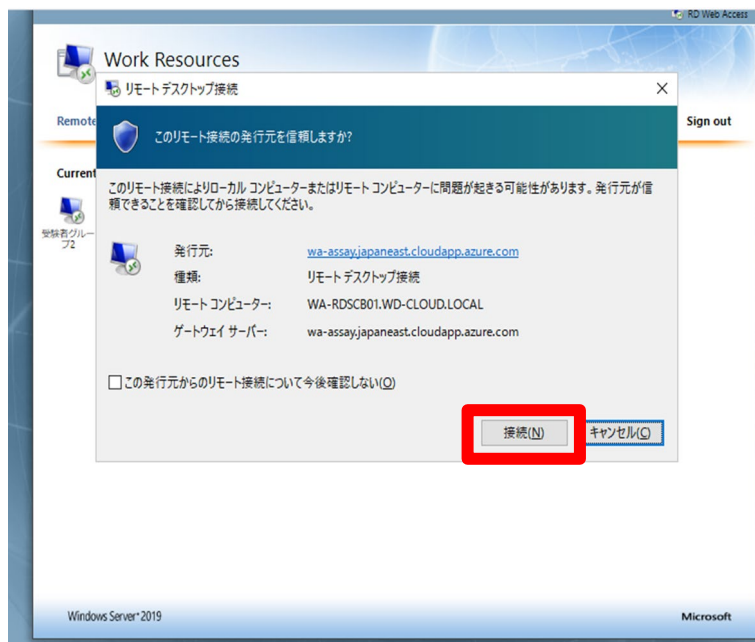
RD Web Access

Work Resources

Remote

Sign out

Current

受検者グループ2

リモート デスクトップ接続

このリモート接続の発行元を信頼しますか?

このリモート接続によりローカル コンピューターまたはリモート コンピューターに問題が起きる可能性があります。発行元が信頼できることを確認してから接続してください。

| | |
|---|---|
| 発行元: | wa-assay.japaneast.cloudapp.azure.com |
| 種類: | リモート デスクトップ接続 |
| リモート コンピューター: | WA-RDSCB01.WD-CLOUD.LOCAL |
| ゲートウェイ サーバー: | wa-assay.japaneast.cloudapp.azure.com |

この発行元からのリモート接続について今後確認しない(O)

接続(N)

キャンセル(C)

Windows Server 2019

Microsoft